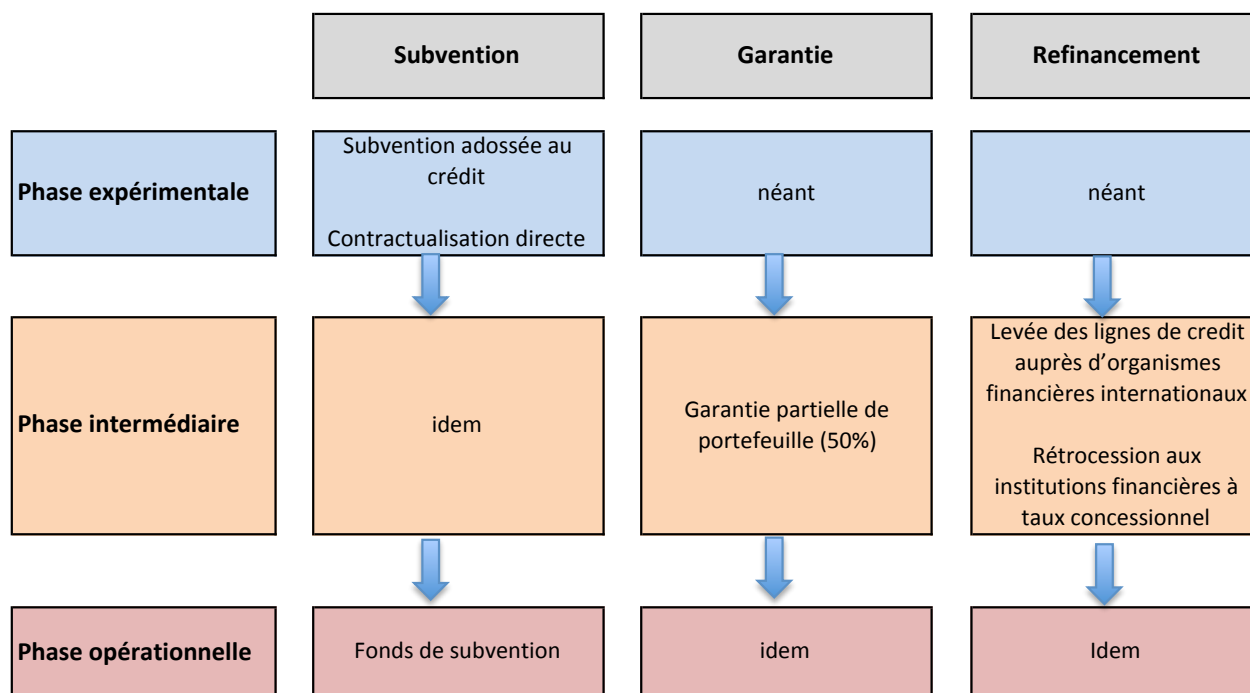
|  | Subvention | Garantie | Refinancement |
|---|---|---|---|
| Phase expérimentale | Subvention adossée au crédit<br><br>Contractualisation directe | néant | néant |
| Phase intermédiaire | idem | Garantie partielle de portefeuille (50%) | Levée des lignes de credit auprès d'organismes financières internationaux<br><br>Rétrocession aux institutions financières à taux concessionnel |
| Phase opérationnelle | Fonds de subvention | idem | Idem |